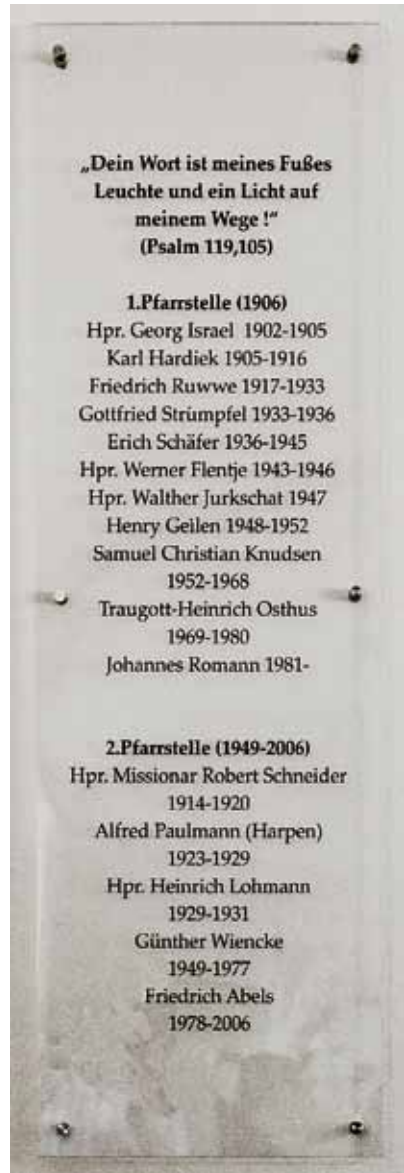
„Dein Wort ist meines Fußes Leuchte und ein Licht auf meinem Wege !“
(Psalm 119,105)

1.Pfarrstelle (1906)
Hpr. Georg Israel 1902-1905
Karl Hardiek 1905-1916
Friedrich Ruwwe 1917-1933
Gottfried Strümpfel 1933-1936
Erich Schäfer 1936-1945
Hpr. Werner Flentje 1943-1946
Hpr. Walther Jurkschat 1947
Henry Geilen 1948-1952
Samuel Christian Knudsen
1952-1968
Traugott-Heinrich Osthus
1969-1980
Johannes Romann 1981-

2.Pfarrstelle (1949-2006)
Hpr. Missionar Robert Schneider
1914-1920
Alfred Paulmann (Harpen)
1923-1929
Hpr. Heinrich Lohmann
1929-1931
Günther Wiencke
1949-1977
Friedrich Abels
1978-2006